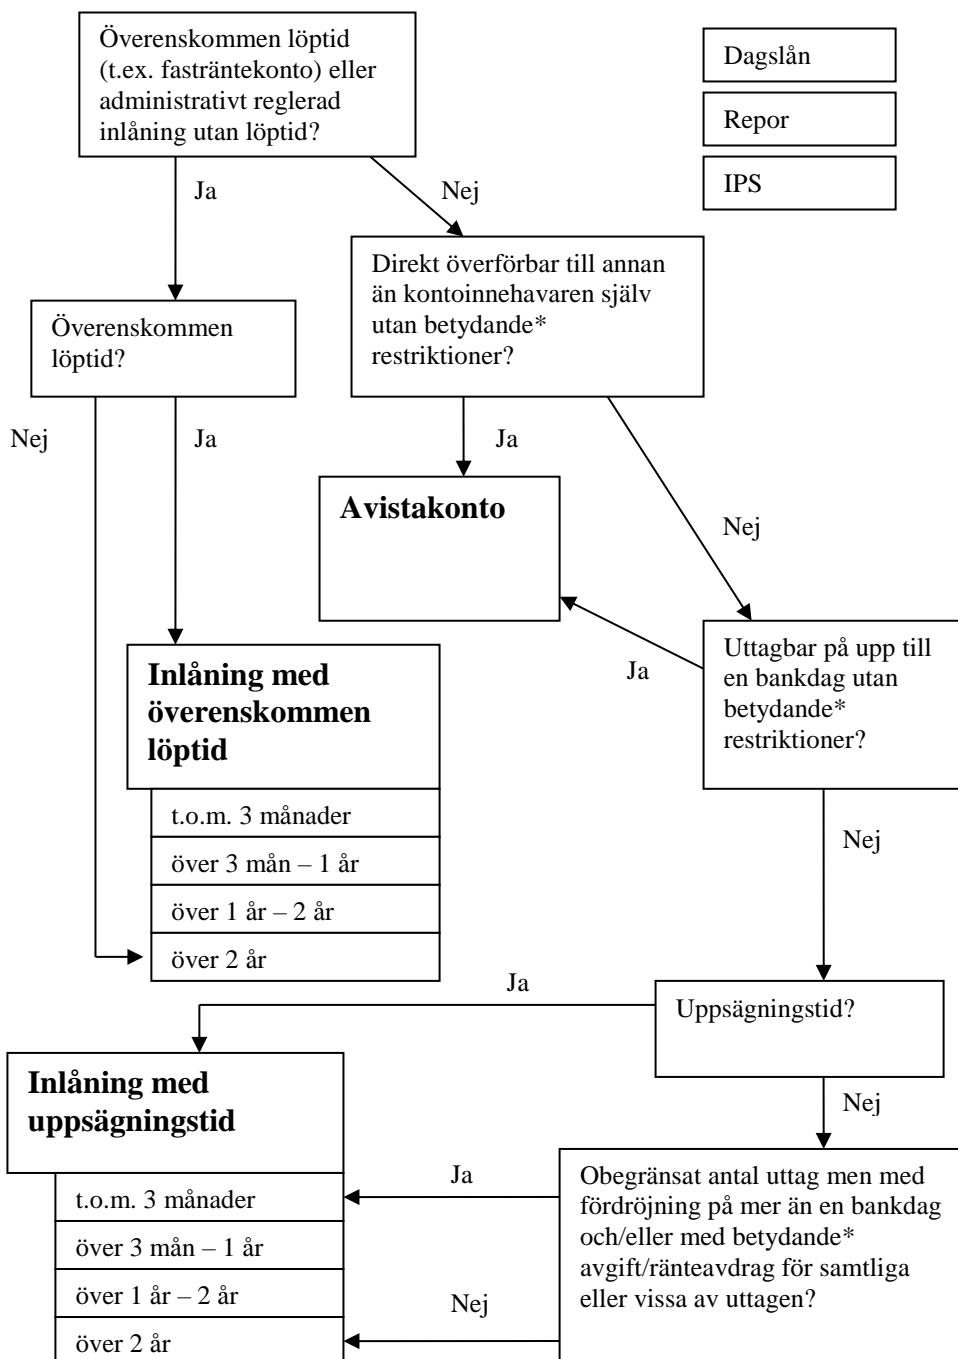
Överenskommen löptid (t.ex. fasträntekonto) eller administrativt reglerad inlåning utan löptid?

Dagslån

Repor

IPS

Ja

Nej

Direkt överförbar till annan än kontoinnehavaren själv utan betydande* restriktioner?

Överenskommen löptid?

Nej

Ja

Ja

Avistakonto

Nej

Uttagbar på upp till en bankdag utan betydande* restriktioner?

Ja

Inlåning med överenskommen löptid

t.o.m. 3 månader

över 3 mån – 1 år

över 1 år – 2 år

över 2 år

Nej

Ja

Uppsägningstid?

Nej

Inlåning med uppsägningstid

t.o.m. 3 månader

över 3 mån – 1 år

över 1 år – 2 år

över 2 år

Ja

Nej

Obegränsat antal uttag men med fördröjning på mer än en bankdag och/eller med betydande* avgift/ränteavdrag för samtliga eller vissa av uttagen?